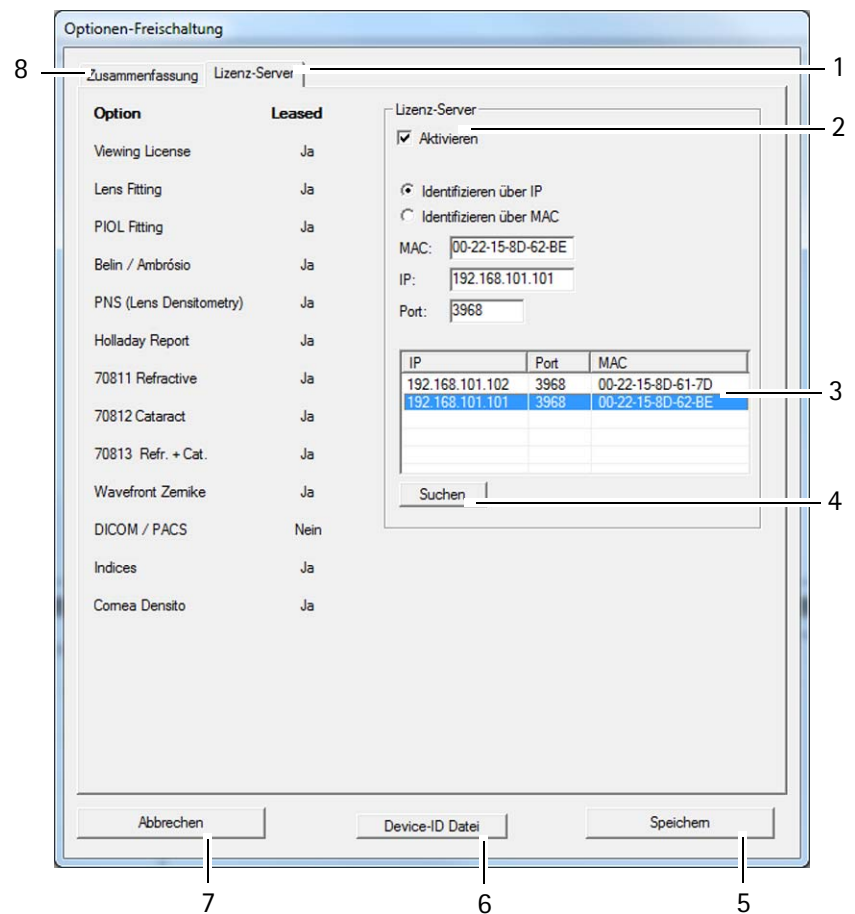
Optionen-Freischaltung

8 Zusammenfassung Lizenz-Server 1

| Option | Leased |
|---|---|
| Viewing License | Ja |
| Lens Fitting | Ja |
| PIOL Fitting | Ja |
| Belin / Ambrósio | Ja |
| PNS (Lens Densitometry) | Ja |
| Holladay Report | Ja |
| 70811 Refractive | Ja |
| 70812 Cataract | Ja |
| 70813 Refr. + Cat. | Ja |
| Wavefront Zernike | Ja |
| DICOM / PACS | Nein |
| Indices | Ja |
| Cornea Densito | Ja |

Lizenz-Server
Aktivieren 2

Identifizieren über IP
Identifizieren über MAC
MAC: 00-22-15-8D-62-BE
IP: 192.168.101.101
Port: 3968

| IP | Port | MAC |
|---|---|---|
| 192.168.101.102 | 3968 | 00-22-15-8D-61-7D |
| 192.168.101.101 | 3968 | 00-22-15-8D-62-BE |

3

Suchen 4

Abbrechen Device-ID Datei Speichern

7 6 5